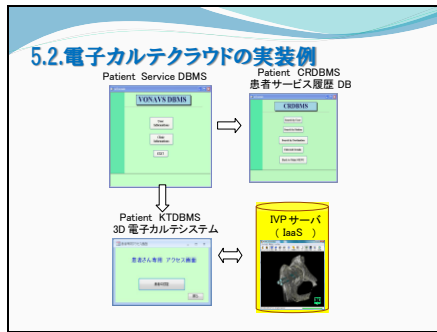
5.2.電子カルテクラウドの実装例

Patient Service DBMS

VONAVS DBMS

EXIT

Patient CRDBMS
患者サービス履歴 DB

CRDBMS

Patient KTDBMS
3D 電子カルテシステム

患者さん専用 アクセス画面

IVP サーバ
( IaaS )